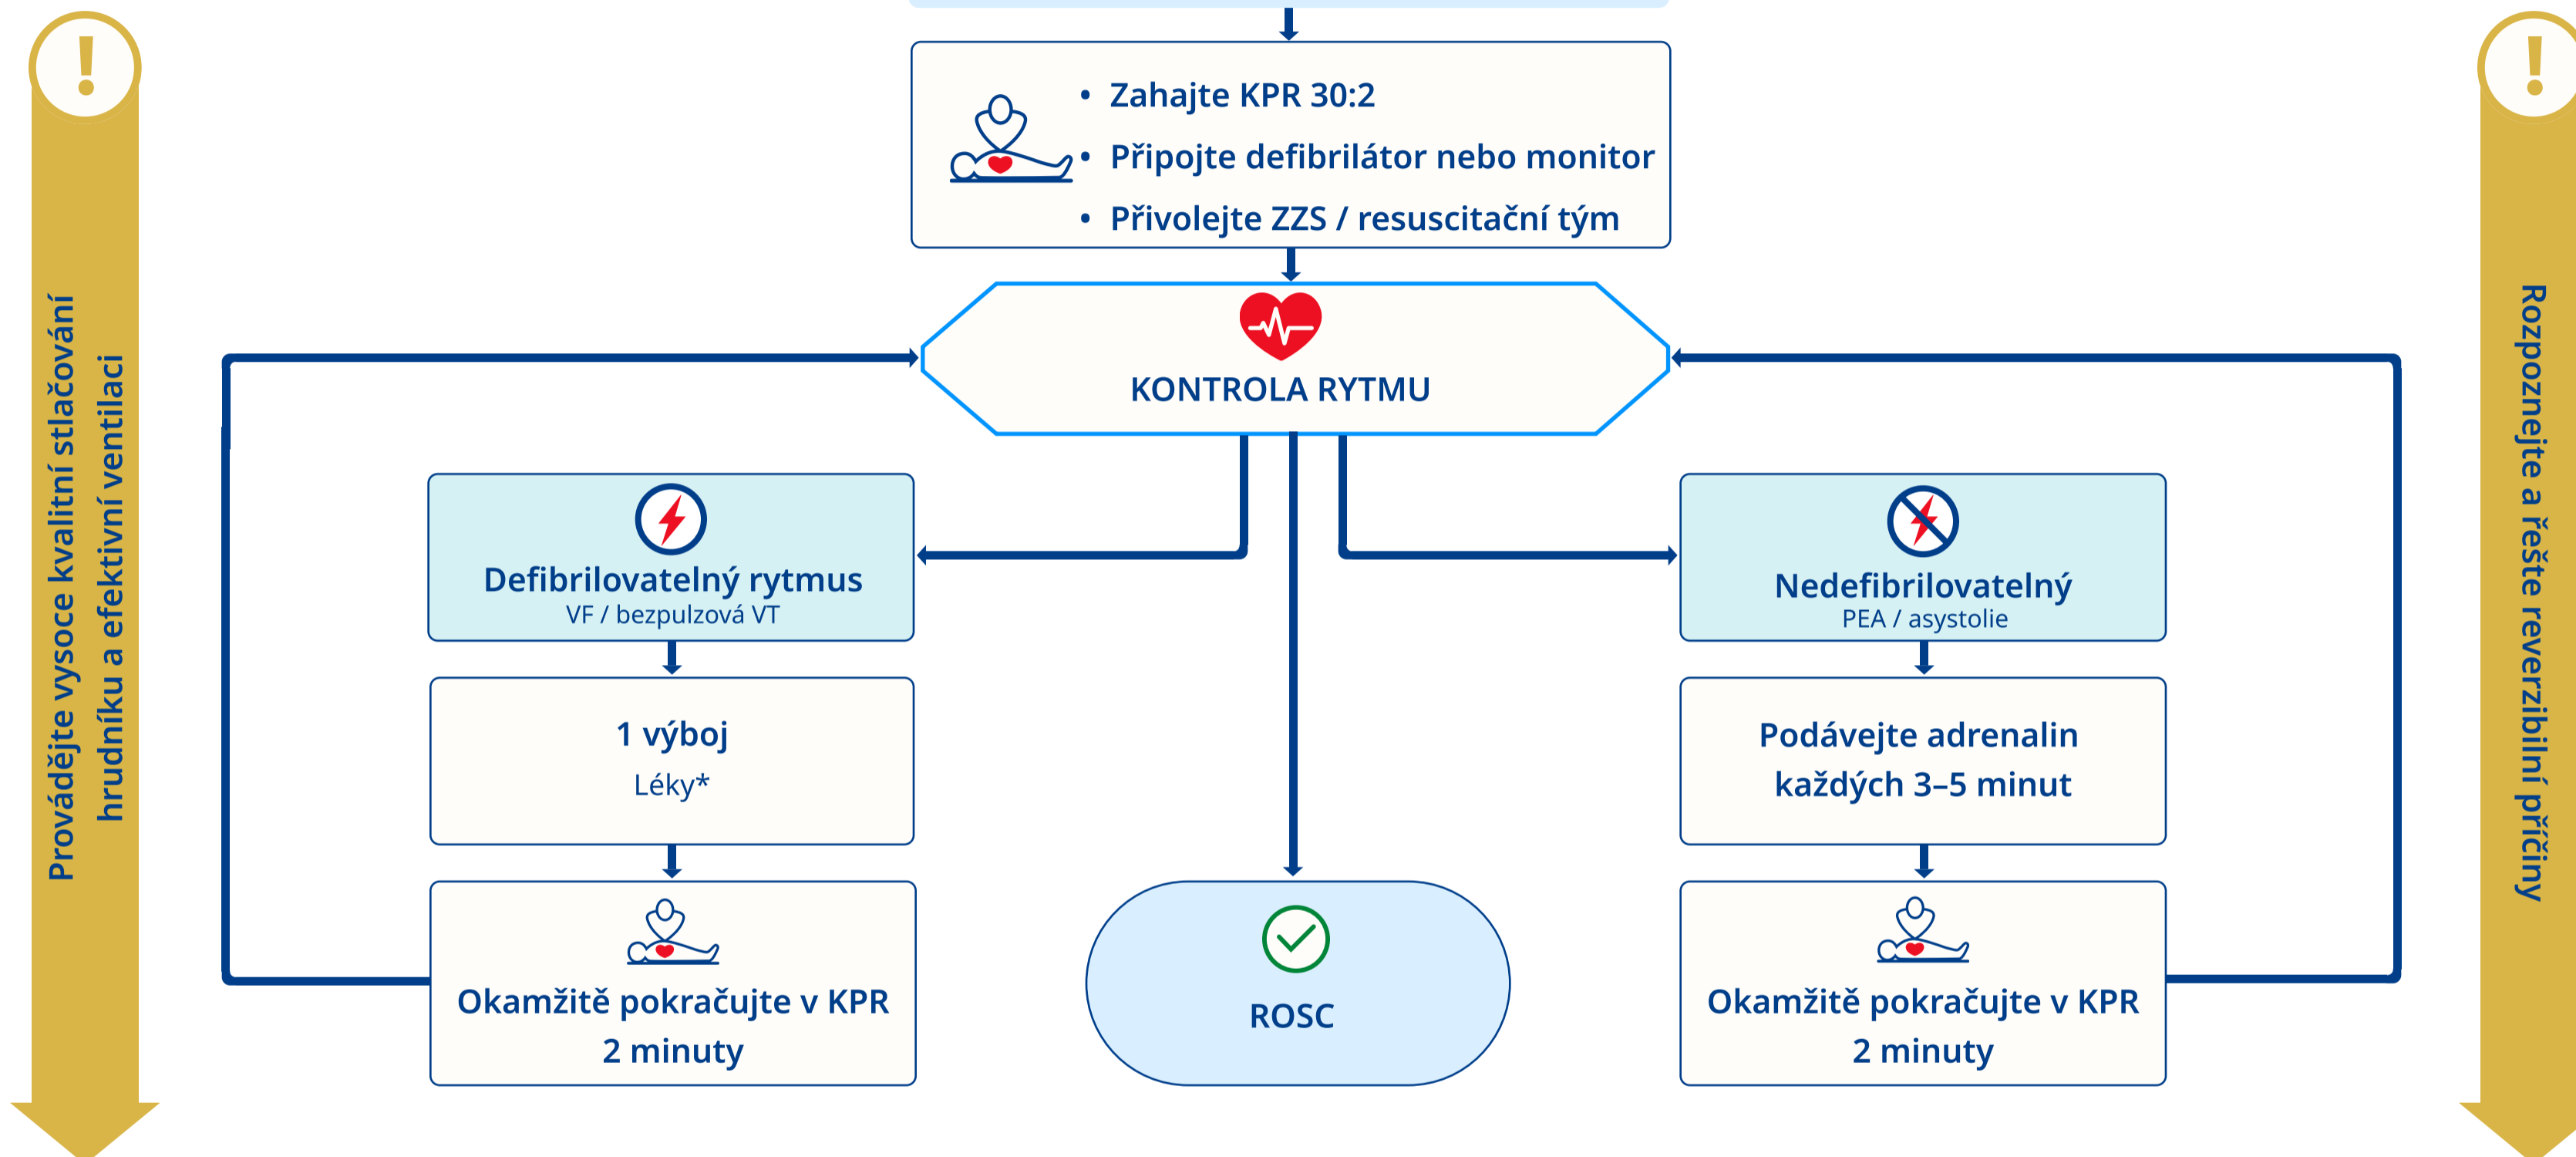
!

Provádějte vysoce kvalitní stlačování hrudníku a efektivní ventilaci

• Zahajte KPR 30:2
• Připojte defibrilátor nebo monitor
• Přivolejte ZZS / resuscitační tým

KONTROLA RYTMU

Defibrilovatelný rytmus
VF / bezpulzová VT

1 výboj
Léky*

Okamžitě pokračujte v KPR
2 minuty

ROSC

Nedefibrilovatelný
PEA / asystolie

Podávejte adrenalin každých 3–5 minut

Okamžitě pokračujte v KPR
2 minuty

!

Rozpoznejte a řešte reverzibilní příčiny